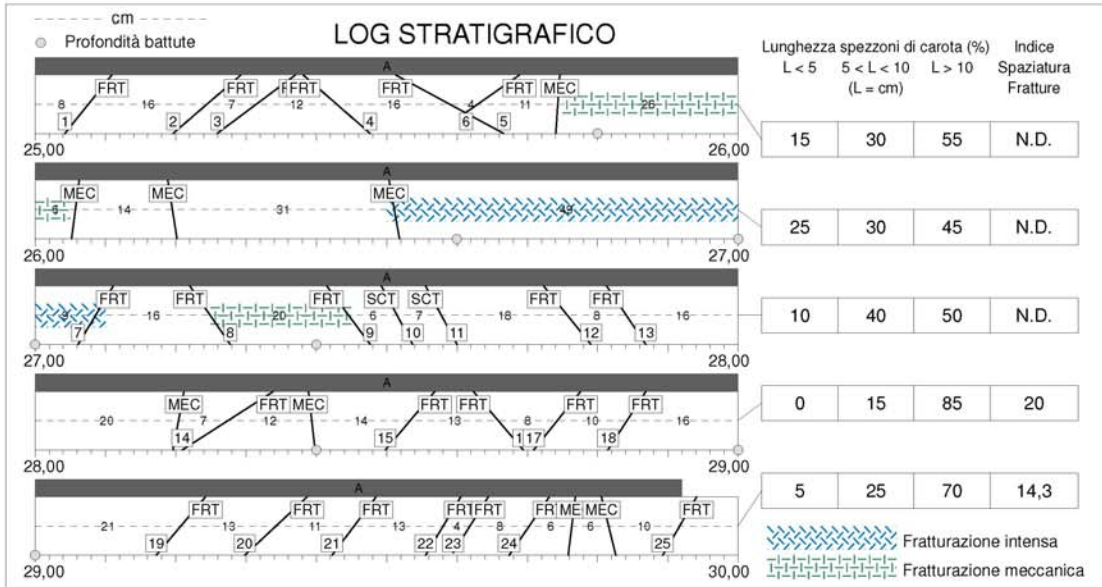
cm
Profondità battute

LOG STRATIGRAFICO

Lunghezza spezzoni di carota (%)
L < 5 | 5 < L < 10 (L = cm) | L > 10 | Indice Spaziatura Fratture

A
FRT FRT FRT FRT FRT FRT MEC
8 16 7 12 16 4 11 26
1 2 3 4 6 5
25,00 26,00

A
MEC MEC MEC
5 14 31 49
26,00 27,00

A
FRT FRT FRT SCT SCT FRT FRT
9 16 20 6 7 18 8 16
7 8 9 10 11 12 13
27,00 28,00

A
MEC FRT MEC FRT FRT FRT FRT
20 7 12 14 13 8 10 16
14 15 1 17 18
28,00 29,00

A
FRT FRT FRT FRT FRT FR ME MEC FRT
21 13 11 13 4 8 6 6 10
19 20 21 22 23 24 25
29,00 30,00

| L < 5 | 5 < L < 10 | L > 10 | Indice Spaziatura Fratture |
|---|---|---|---|
| 15 | 30 | 55 | N.D. |
| 25 | 30 | 45 | N.D. |
| 10 | 40 | 50 | N.D. |
| 0 | 15 | 85 | 20 |
| 5 | 25 | 70 | 14,3 |

Fratturazione intensa
Fratturazione meccanica